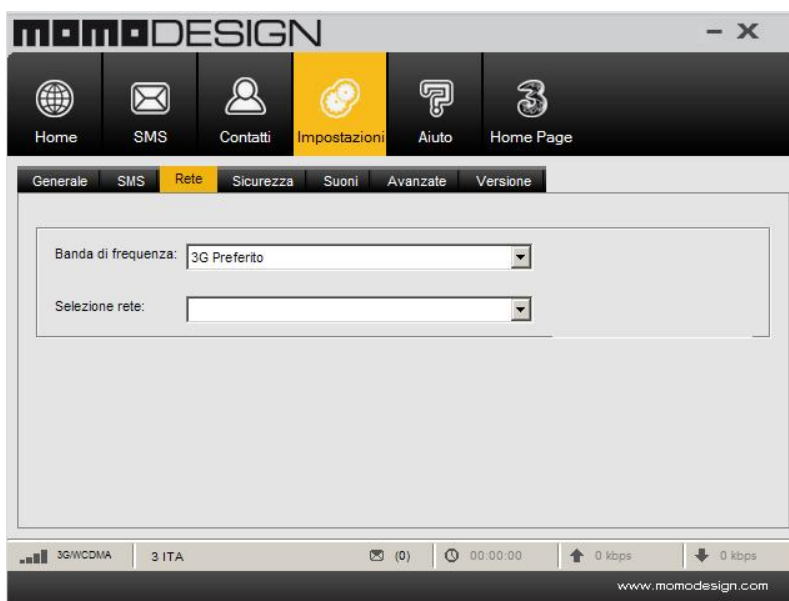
momoDESIGN

– X

Home
SMS
Contatti
Impostazioni
Aiuto
Home Page

Generale
SMS
Rete
Sicurezza
Suoni
Avanzate
Versione

Banda di frequenza: 3G Preferito

Selezione rete:

3G/WCDMA
3 ITA
(0)
00:00:00
0 kbps
0 kbps

www.momodesign.com